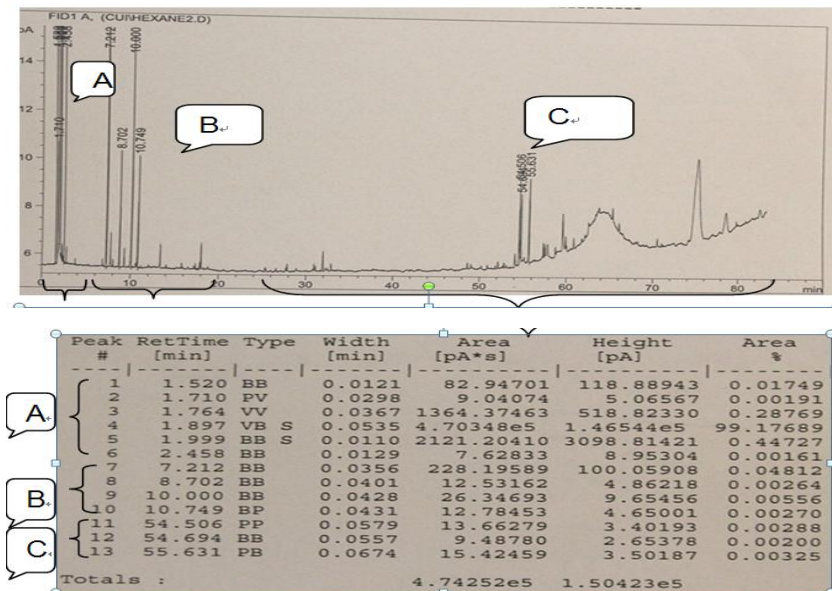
FID1 A, (CUNHEXANE2.D)

pA

14

12

10

8

6

1.710

7.212

8.702

10.000

10.749

54.506
55.631

A

B

C

10

20

30

40

50

60

70

80

min

| Peak # | RetTime [min] | Type | Width [min] | Area [pA*s] | Height [pA] | Area % |
|---|---|---|---|---|---|---|
| 1 | 1.520 | BB | 0.0121 | 82.94701 | 118.88943 | 0.01749 |
| 2 | 1.710 | PV | 0.0298 | 9.04074 | 5.06567 | 0.00191 |
| 3 | 1.764 | VV | 0.0367 | 1364.37463 | 518.82330 | 0.28769 |
| 4 | 1.897 | VB S | 0.0535 | 4.70348e5 | 1.46544e5 | 99.17689 |
| 5 | 1.999 | BB S | 0.0110 | 2121.20410 | 3098.81421 | 0.44727 |
| 6 | 2.458 | BB | 0.0129 | 7.62833 | 8.95304 | 0.00161 |
| 7 | 7.212 | BB | 0.0356 | 228.19589 | 100.05908 | 0.04812 |
| 8 | 8.702 | BB | 0.0401 | 12.53162 | 4.86218 | 0.00264 |
| 9 | 10.000 | BB | 0.0428 | 26.34693 | 9.65456 | 0.00556 |
| 10 | 10.749 | BP | 0.0431 | 12.78453 | 4.65001 | 0.00270 |
| 11 | 54.506 | PP | 0.0579 | 13.66279 | 3.40193 | 0.00288 |
| 12 | 54.694 | BB | 0.0557 | 9.48780 | 2.65378 | 0.00200 |
| 13 | 55.631 | PB | 0.0674 | 15.42459 | 3.50187 | 0.00325 |

Totals : 4.74252e5 1.50423e5

A

B

C